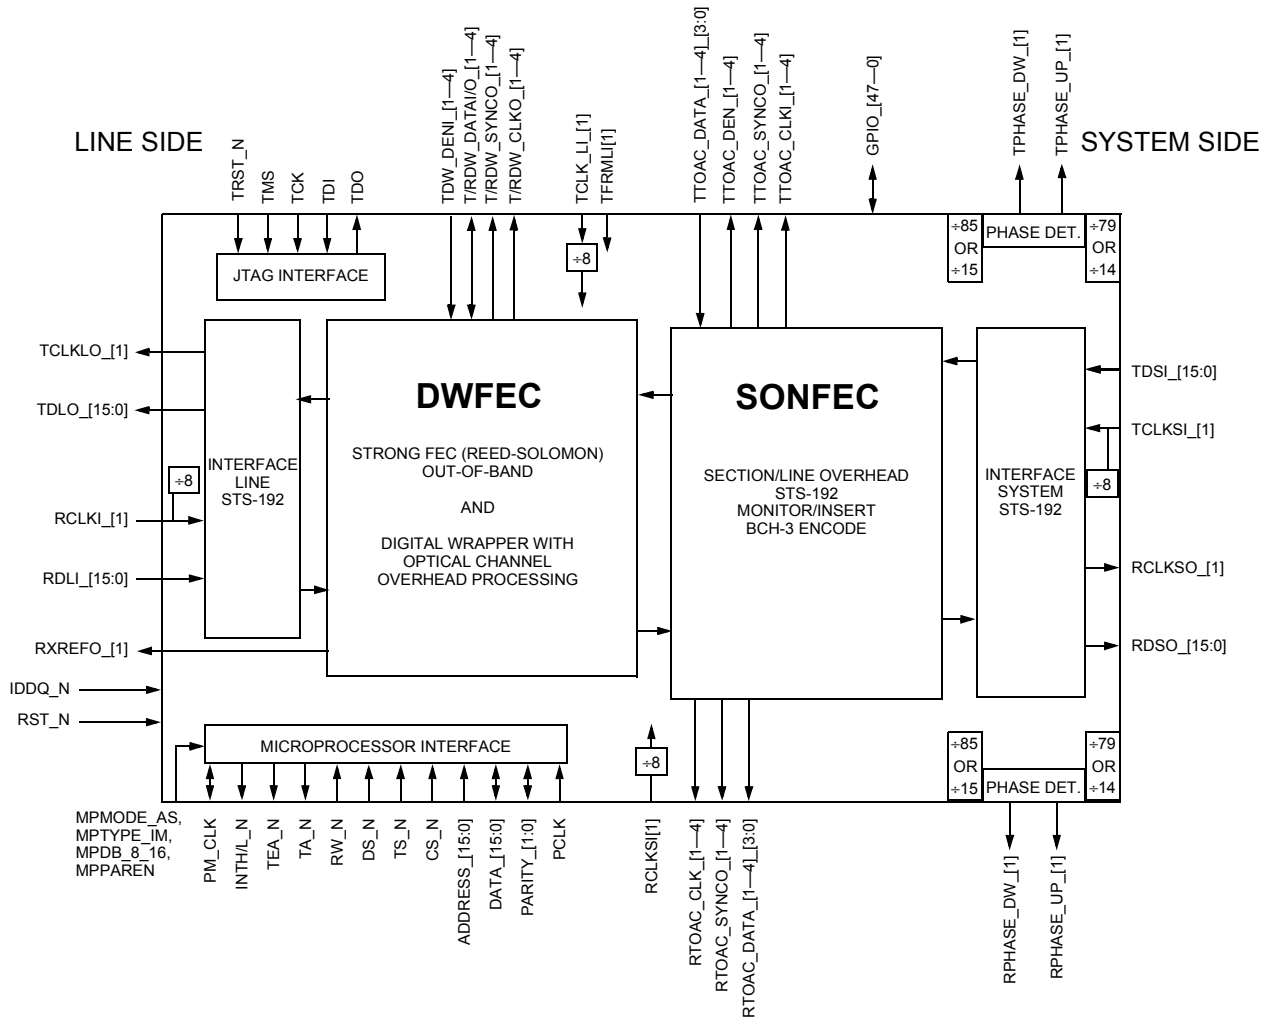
LINE SIDE

TRST_N
TMS
TCK
TDI
TDO

TDW_DENI_[1—4]
T/RDW_DATAI/O_[1—4]
T/RDW_SYNCO_[1—4]
T/RDW_CLKO_[1—4]

TCLK_LI_[1]
TFRMLI[1]

TTOAC_DATA_[1—4]_[3:0]
TTOAC_DEN_[1—4]
TTOAC_SYNCO_[1—4]
TTOAC_CLKI_[1—4]

GPIO_[47—0]

TPHASE_DW_[1]
TPHASE_UP_[1]

SYSTEM SIDE

÷85
OR
÷15
PHASE DET.
÷79
OR
÷14

JTAG INTERFACE

÷8

TCLKLO_[1]
TDLO_[15:0]
÷8
RCLKI_[1]
RDLI_[15:0]
RXREFO_[1]
IDDQ_N
RST_N

INTERFACE
LINE
STS-192

DWFEC

STRONG FEC (REED-SOLOMON)
OUT-OF-BAND

AND

DIGITAL WRAPPER WITH
OPTICAL CHANNEL
OVERHEAD PROCESSING

SONFEC

SECTION/LINE OVERHEAD
STS-192
MONITOR/INSERT
BCH-3 ENCODE

INTERFACE
SYSTEM
STS-192

TDSI_[15:0]
TCLKSI_[1]
÷8
RCLKSO_[1]
RDSO_[15:0]

MICROPROCESSOR INTERFACE

÷8

÷85
OR
÷15
PHASE DET.
÷79
OR
÷14

MPMODE_AS,
MPTYPE_IM,
MPDB_8_16,
MPPAREN

PM_CLK
INTH/L_N
TEA_N
TA_N
RW_N
DS_N
TS_N
CS_N
ADDRESS_[15:0]
DATA_[15:0]
PARITY_[1:0]
PCLK

RCLKSI[1]

RTOAC_CLK_[1—4]
RTOAC_SYNCO_[1—4]
RTOAC_DATA_[1—4]_[3:0]

RPHASE_DW_[1]
RPHASE_UP_[1]